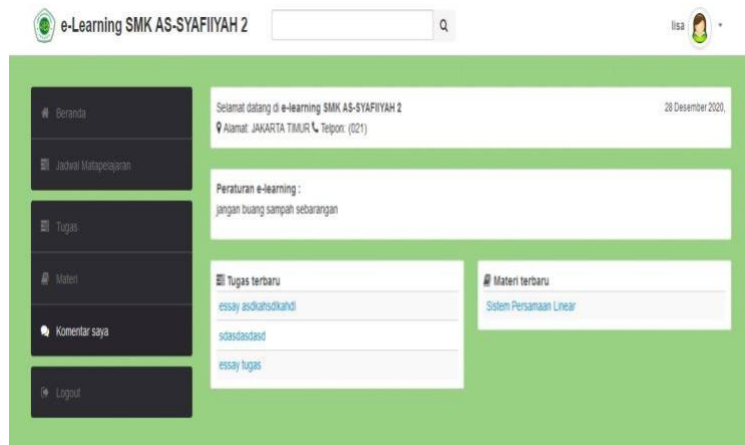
e-Learning SMK AS-SYAFIIYAH 2

lisa

Beranda

Jadwal Matapelajaran

Tugas

Materi

Komentar saya

Logout

Selamat datang di e-learning SMK AS-SYAFIIYAH 2

28 Desember 2020,

Alamat: JAKARTA TIMUR Telpon: (021)

Peraturan e-learning :
jangan buang sampah sebarangan

Tugas terbaru

essay asdkahsdkahdi

sdasdasdasd

essay tugas

Materi terbaru

Sistem Persamaan Linear